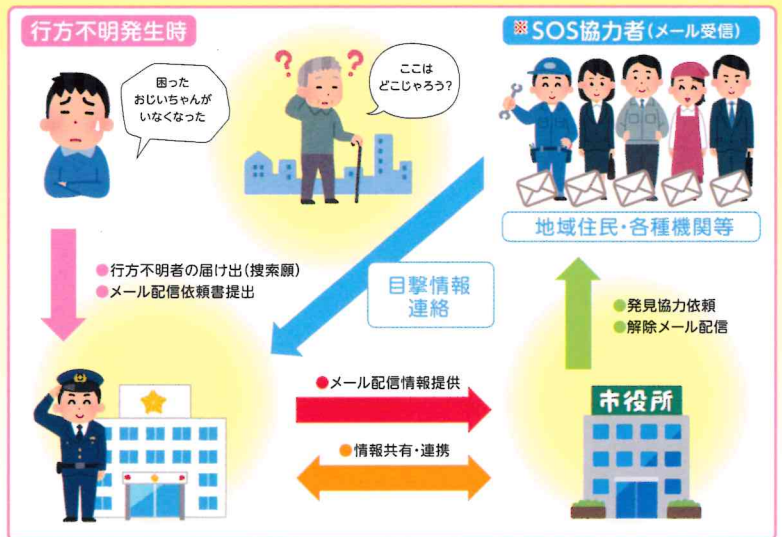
行方不明発生時

困った
おじいちゃんが
いなくなった

ここは
どこじゃろう?

SOS協力者(メール受信)

地域住民・各種機関等

行方不明者の届け出(捜索願)
メール配信依頼書提出

目撃情報
連絡

発見協力依頼
解除メール配信

メール配信情報提供

情報共有・連携

市役所